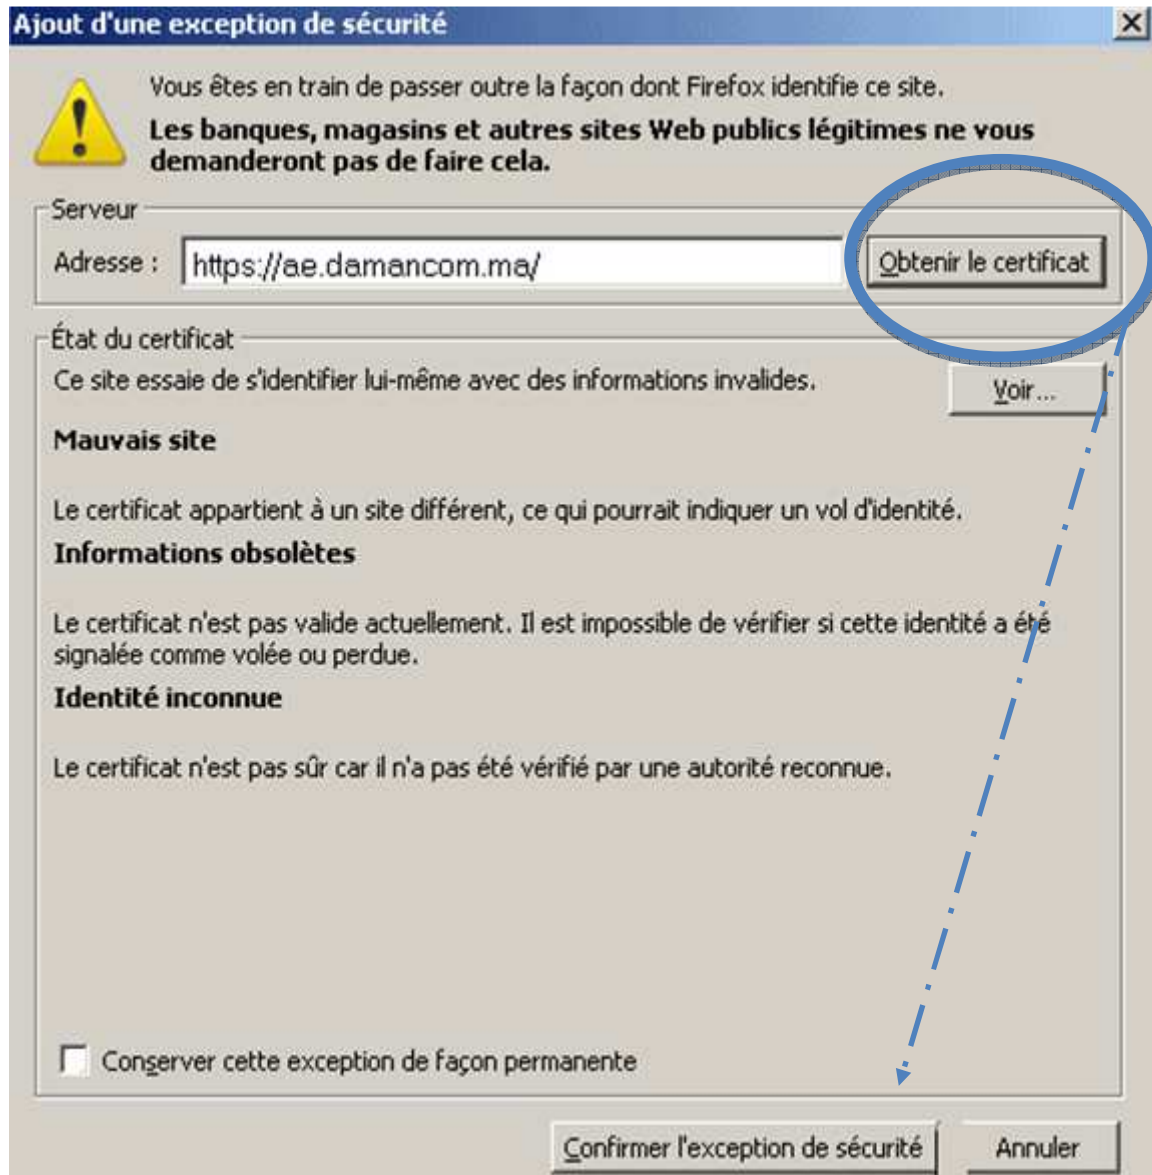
Ajout d'une exception de sécurité

×

Vous êtes en train de passer outre la façon dont Firefox identifie ce site.

Les banques, magasins et autres sites Web publics légitimes ne vous demanderont pas de faire cela.

Serveur

Adresse : https://ae.damancom.ma/

Obtenir le certificat

État du certificat

Ce site essaie de s'identifier lui-même avec des informations invalides.

Voir...

Mauvais site

Le certificat appartient à un site différent, ce qui pourrait indiquer un vol d'identité.

Informations obsolètes

Le certificat n'est pas valide actuellement. Il est impossible de vérifier si cette identité a été signalée comme volée ou perdue.

Identité inconnue

Le certificat n'est pas sûr car il n'a pas été vérifié par une autorité reconnue.

Conserver cette exception de façon permanente

Confirmer l'exception de sécurité

Annuler